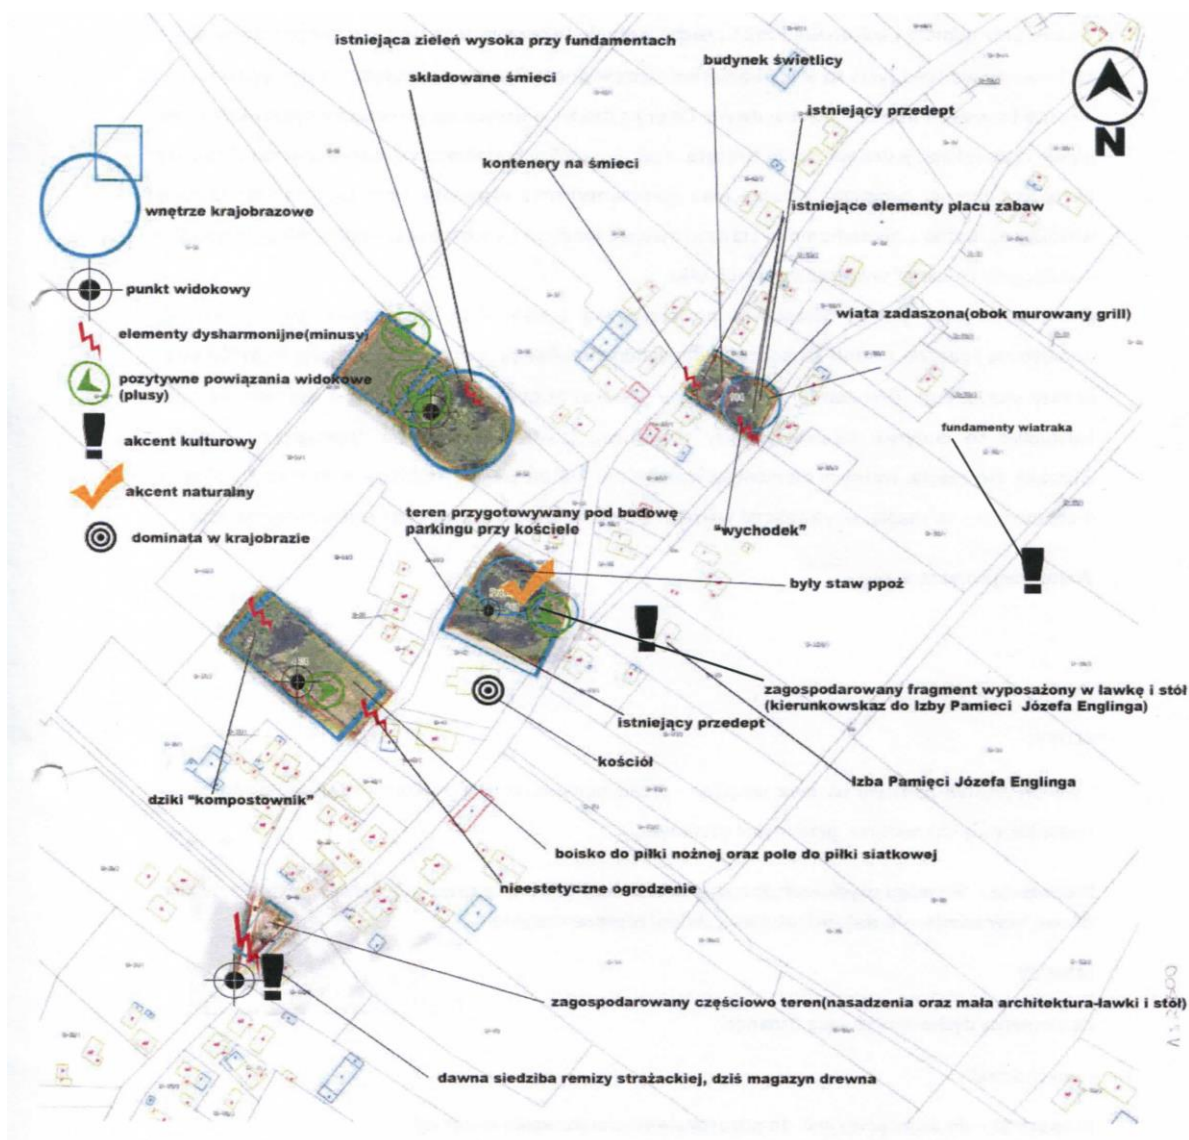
istniejąca zieleń wysoka przy fundamentach

składowane śmieci

budynek świetlicy

istniejący przedept

N

kontenery na śmieci

istniejące elementy placu zabaw

wnętrze krajobrazowe

punkt widokowy

elementy dysharmonijne(minusy)

wiata zadaszona(obok murowany grill)

pozytywne powiązania widokowe (plusy)

akcent kulturowy

fundamenty wiatraka

akcent naturalny

teren przygotowywany pod budowę parkingu przy kościele

dominata w krajobrazie

"wychodek"

były staw ppoż

zagospodarowany fragment wyposażony w ławkę i stół (kierunkowskaz do Izby Pamieci Józefa Englinga)

istniejący przedept

kościół

Izba Pamięci Józefa Englinga

dziki "kompostownik"

boisko do piłki nożnej oraz pole do piłki siatkowej

nieestetyczne ogrodzenie

zagospodarowany częściowo teren(nasadzenia oraz mała architektura-ławki i stół)

dawna siedziba remizy strażackiej, dziś magazyn drewna